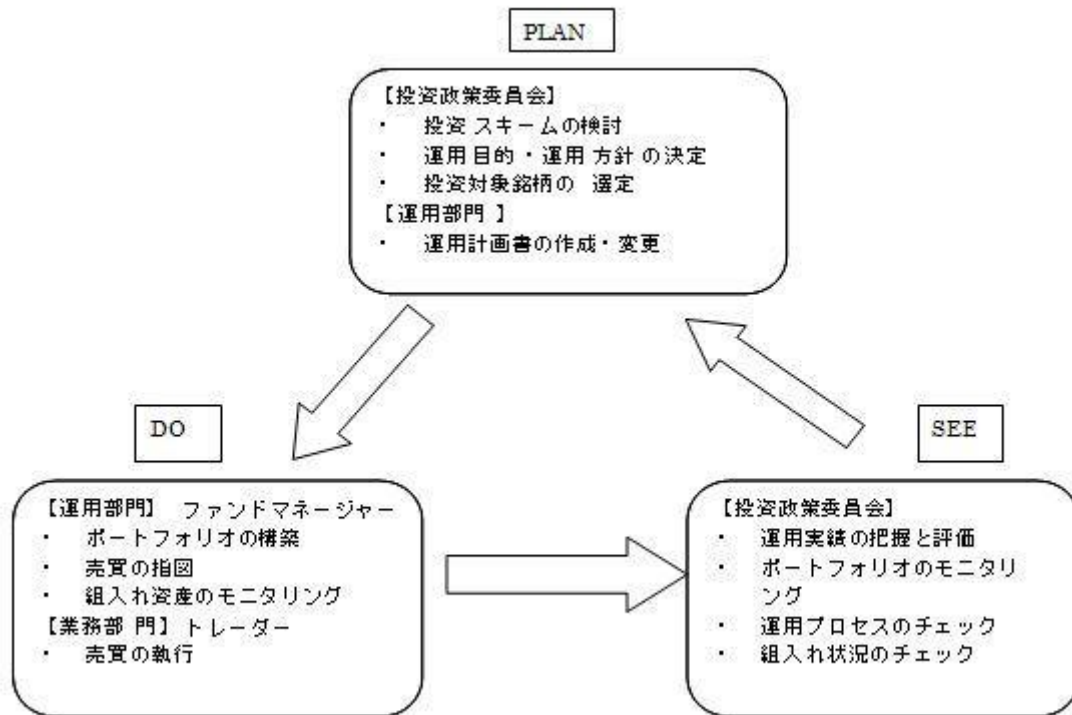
PLAN

【投資政策委員会】
・ 投資 スキームの検討
・ 運用目的・運用 方針 の決定
・ 投資対象銘柄の 選定
【運用部門 】
・ 運用計画書の作成・変更

DO

【運用部門】 ファンドマネージャー
・ ポートフォリオの構築
・ 売買の指図
・ 組入れ資産のモニタリング
【業務部 門】 トレーダー
・ 売買の執行

SEE

【投資政策委員会】
・ 運用実績の把握と評価
・ ポートフォリオのモニタリング
・ 運用プロセスのチェック
・ 組入れ状況のチェック